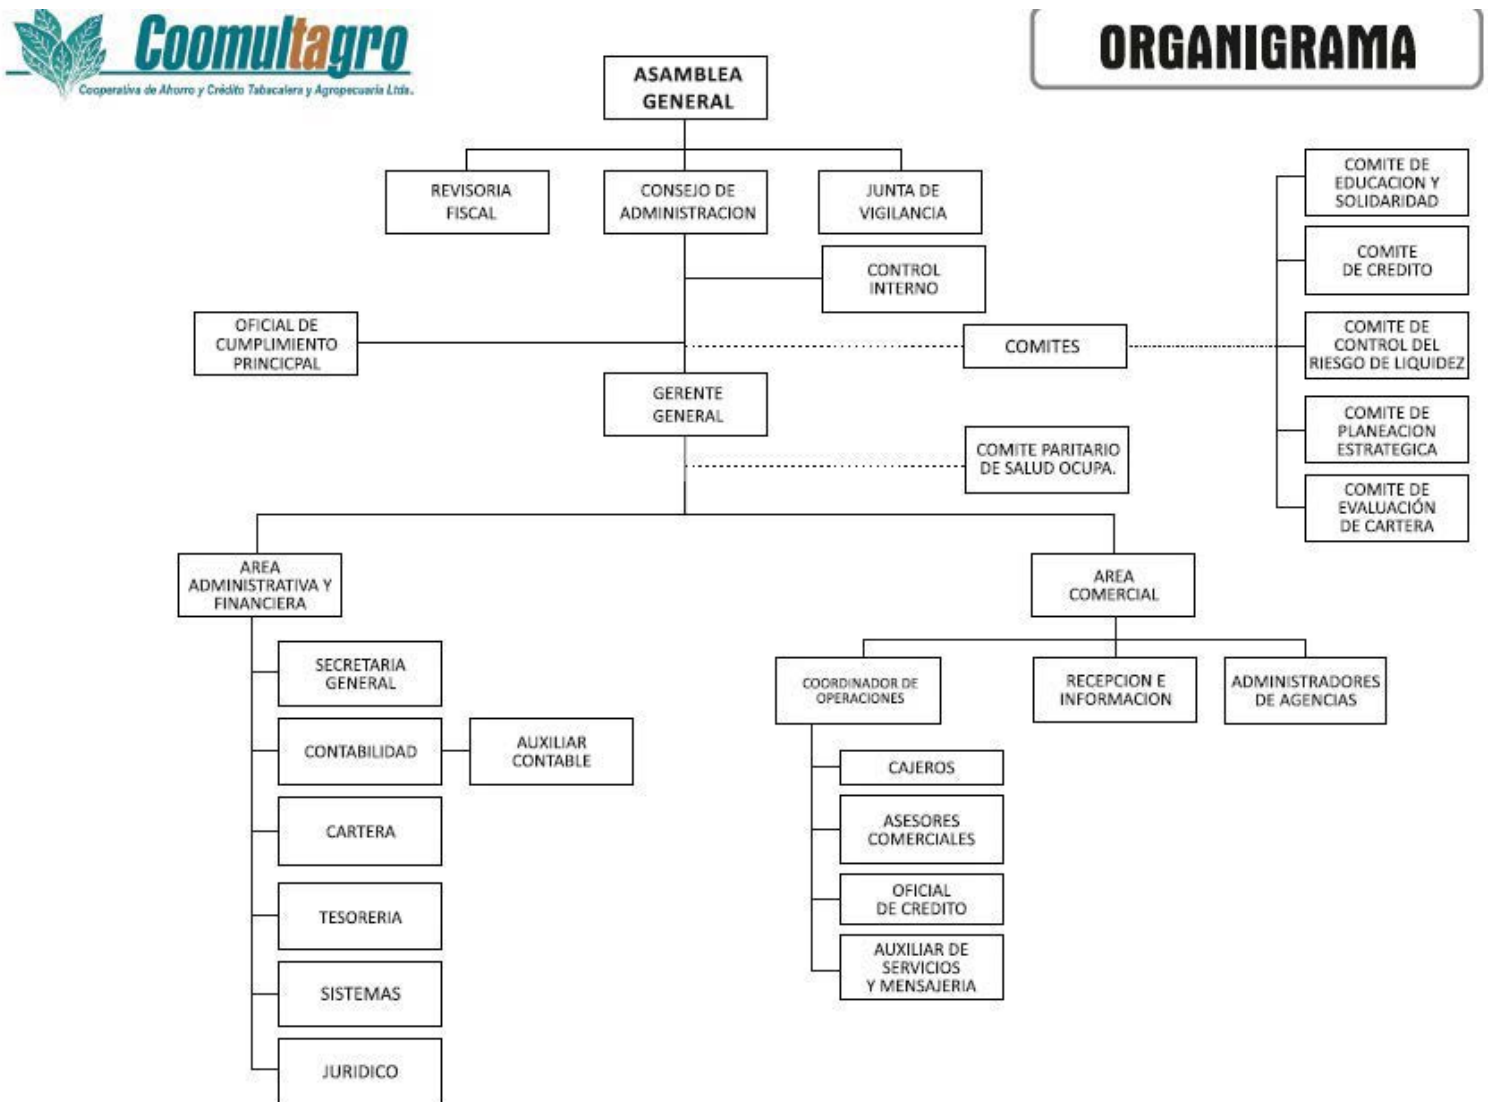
Coomultagro
Cooperativa de Ahorro y Crédito Tabacalera y Agropecuaria Ltda.

ORGANIGRAMA

ASAMBLEA GENERAL

REVISORIA FISCAL

CONSEJO DE ADMINISTRACION

JUNTA DE VIGILANCIA

CONTROL INTERNO

OFICIAL DE CUMPLIMIENTO PRINCICPAL

COMITES

COMITE DE EDUCACION Y SOLIDARIDAD

COMITE DE CREDITO

COMITE DE CONTROL DEL RIESGO DE LIQUIDEZ

COMITE DE PLANEACION ESTRATEGICA

COMITE DE EVALUACIÓN DE CARTERA

GERENTE GENERAL

COMITE PARITARIO DE SALUD OCUPA.

AREA ADMINISTRATIVA Y FINANCIERA

SECRETARIA GENERAL

CONTABILIDAD

AUXILIAR CONTABLE

CARTERA

TESORERIA

SISTEMAS

JURIDICO

AREA COMERCIAL

COORDINADOR DE OPERACIONES

RECEPCION E INFORMACION

ADMINISTRADORES DE AGENCIAS

CAJEROS

ASESORES COMERCIALES

OFICIAL DE CREDITO

AUXILIAR DE SERVICIOS Y MENSAJERIA